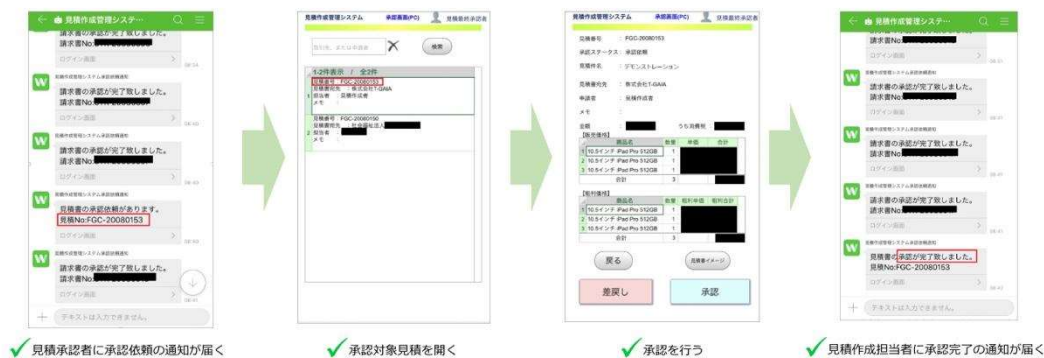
← 見積作成管理システ…

請求書の承認が完了致しました。
請求書No:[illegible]
ログイン画面 >

見積作成管理システム承認依頼通知
請求書の承認が完了致しました。
請求書No:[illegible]
ログイン画面 >

見積作成管理システム承認依頼通知
請求書の承認が完了致しました。
請求書No:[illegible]

見積作成管理システム承認依頼通知
見積書の承認依頼があります。
見積No:FGC-20080153
ログイン画面 >

見積作成管理システム承認依頼通知
請求書の承認が完了致しました。
請求書No:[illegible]
ログイン画面 >

+ テキストは入力できません。

✓ 見積承認者に承認依頼の通知が届く

見積作成管理システム 承認画面(PC) 見積最終承認者

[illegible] 検索

1-2件表示 / 全2件
見積番号 FGC-20080153
見積書宛先 株式会社T-GAIA
担当者 見積作成者
メモ
見積番号 FGC-20080150
見積書宛先 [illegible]
担当者
メモ

✓ 承認対象見積を開く

見積作成管理システム 承認画面(PC) 見積最終承認者

見積番号: FGC-20080153
承認ステータス: 承認依頼
見積件名: デモンストレーション
見積書宛先: 株式会社T-GAIA
申請者: 見積作成者
メモ
金額 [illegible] うち消費税 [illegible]
【販売価格】
| | 商品名 | 数量 | 単価 | 合計 |
|---|---|---|---|---|
| 1 | 10.5インチ iPad Pro 512GB | 1 | | |
| 2 | 10.5インチ iPad Pro 512GB | 1 | | |
| 3 | 10.5インチ iPad Pro 512GB | 1 | | |
| | 合計 | 3 | | |
【粗利価格】
| | 商品名 | 数量 | 粗利単価 | 粗利合計 |
|---|---|---|---|---|
| 1 | 10.5インチ iPad Pro 512GB | 1 | | |
| 2 | 10.5インチ iPad Pro 512GB | 1 | | |
| 3 | 10.5インチ iPad Pro 512GB | 1 | | |
| | 合計 | 3 | | |

戻る 見積書イメージ
差戻し 承認

✓ 承認を行う

← 見積作成管理システ…

請求書No:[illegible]

見積作成管理システム承認依頼通知
請求書の承認が完了致しました。
請求書No:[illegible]

見積作成管理システム承認依頼通知
請求書の承認が完了致しました。
請求書No:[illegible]

見積作成管理システム承認依頼通知
請求書の承認が完了致しました。
請求書No:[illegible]

見積作成管理システム承認依頼通知
見積書の承認が完了致しました。
見積No:FGC-20080153
ログイン画面 >

+ テキストは入力できません。

✓ 見積作成担当者に承認完了の通知が届く